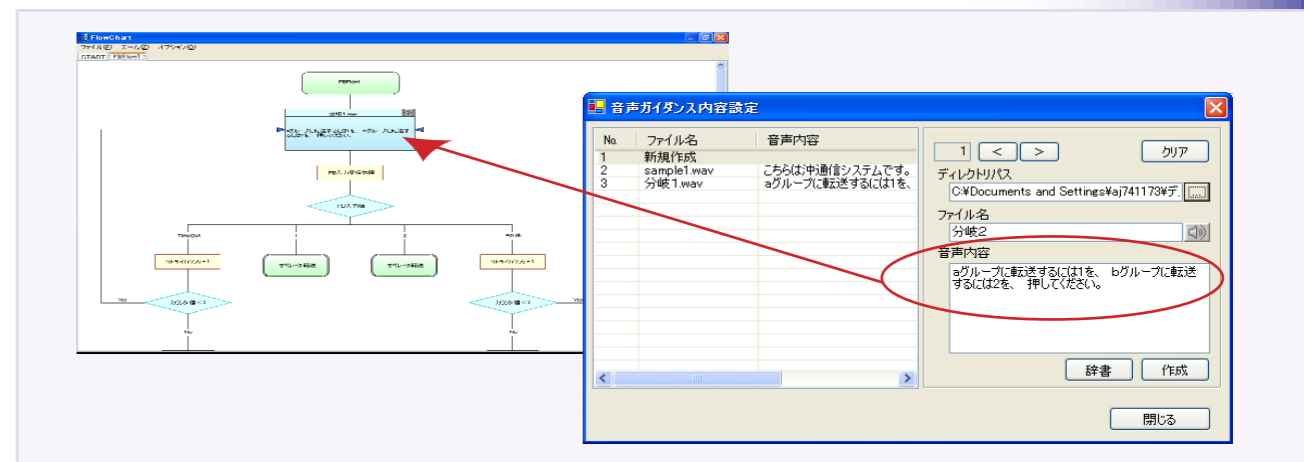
FlowChart
ファイル(F) ズーム(Z) オプション(O)
START PBFlow1

PBFlow1
分岐1.wav
aグループに転送するには1を、bグループに転送するには2を、押してください。
PB入力受信待機
PB入力値
TimeOut
1
2
その他
リトライカウンタ+1
オペレータ転送
オペレータ転送
リトライカウンタ+1
Yes
カウンタ値<3
カウンタ値<3
Yes
No
No

音声ガイダンス内容設定

| No. | ファイル名 | 音声内容 |
|---|---|---|
| 1 | 新規作成 | |
| 2 | sample1.wav | こちらは中通信システムです。 |
| 3 | 分岐1.wav | aグループに転送するには1を、 |

1 < > クリア
ディレクトリパス
C:¥Documents and Settings¥aj741173¥デ
ファイル名
分岐2
音声内容
aグループに転送するには1を、 bグループに転送するには2を、 押してください。
辞書 作成
閉じる